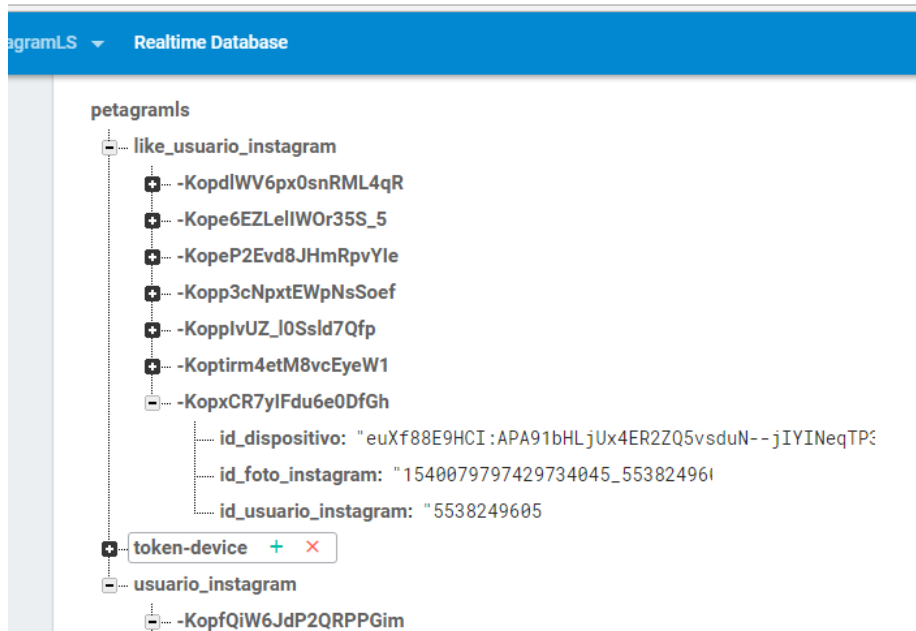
agramLS ▾ Realtime Database

petagramls
like_usuario_instagram
-KopdlWV6px0snRML4qR
-Kope6EZLelIWOr35S_5
-KopeP2Evd8JHmRpvYle
-Kopp3cNpxtEWpNsSoef
-KopplvUZ_l0Ssld7Qfp
-Koptirm4etM8vcEyeW1
-KopxCR7ylFdu6e0DfGh
id_dispositivo: "euXf88E9HCI:APA91bHLjUx4ER2ZQ5vsduN--jIYINeqTP3
id_foto_instagram: "1540079797429734045_55382496
id_usuario_instagram: "5538249605
token-device + ×
usuario_instagram
-KopfQiW6JdP2QRPPGim